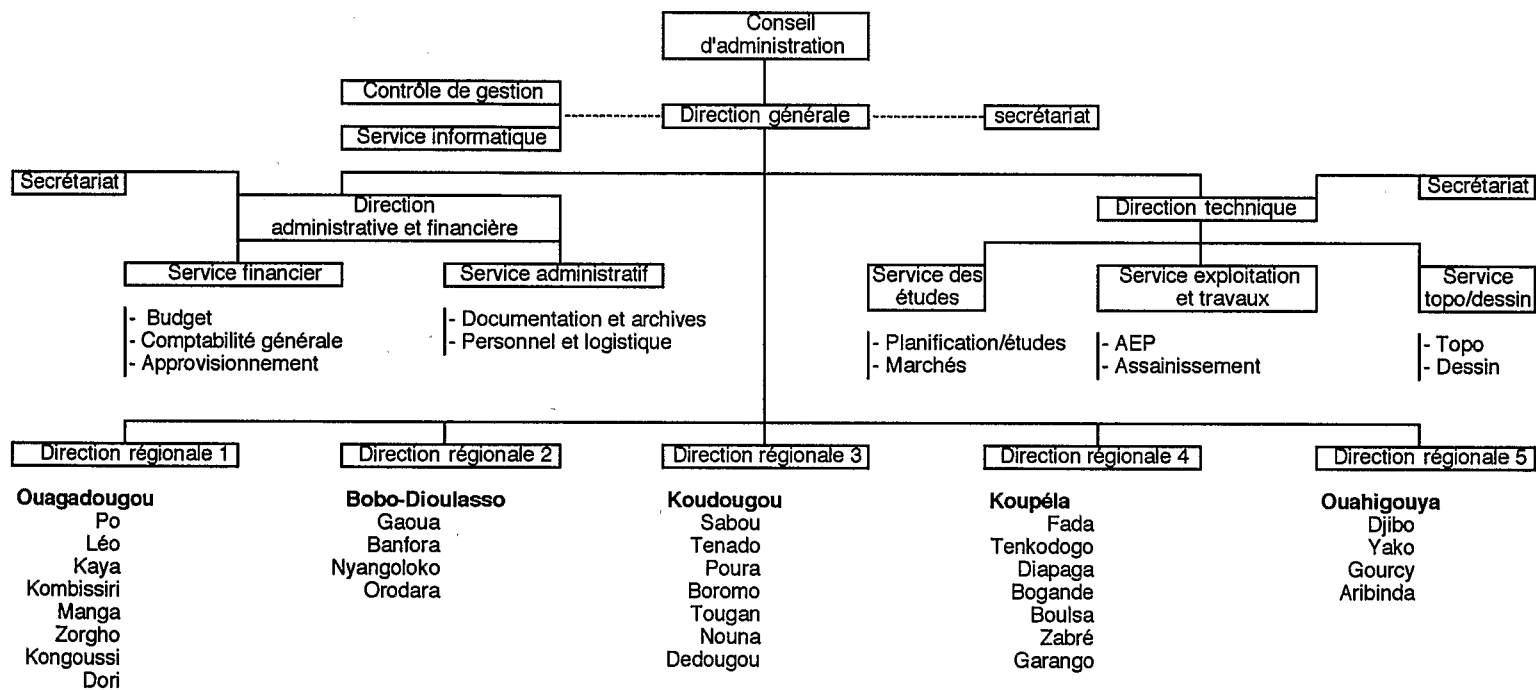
Conseil d'administration

Contrôle de gestion

Service informatique

Direction générale

secrétariat

Secrétariat

Direction administrative et financière

Service financier

- Budget
- Comptabilité générale
- Approvisionnement

Service administratif

- Documentation et archives
- Personnel et logistique

Secrétariat

Direction technique

Service des études

- Planification/études
- Marchés

Service exploitation et travaux

- AEP
- Assainissement

Service topo/dessin

- Topo
- Dessin

Direction régionale 1

Ouagadougou
Po
Léo
Kaya
Kombissiri
Manga
Zorgho
Kongoussi
Dori

Direction régionale 2

Bobo-Dioulasso
Gaoua
Banfora
Nyangoloko
Orodara

Direction régionale 3

Koudougou
Sabou
Tenado
Poura
Boromo
Tougan
Nouna
Dedougou

Direction régionale 4

Koupéla
Fada
Tenkodogo
Diapaga
Bogande
Boulsa
Zabré
Garango

Direction régionale 5

Ouahigouya
Djibo
Yako
Gourcy
Aribinda